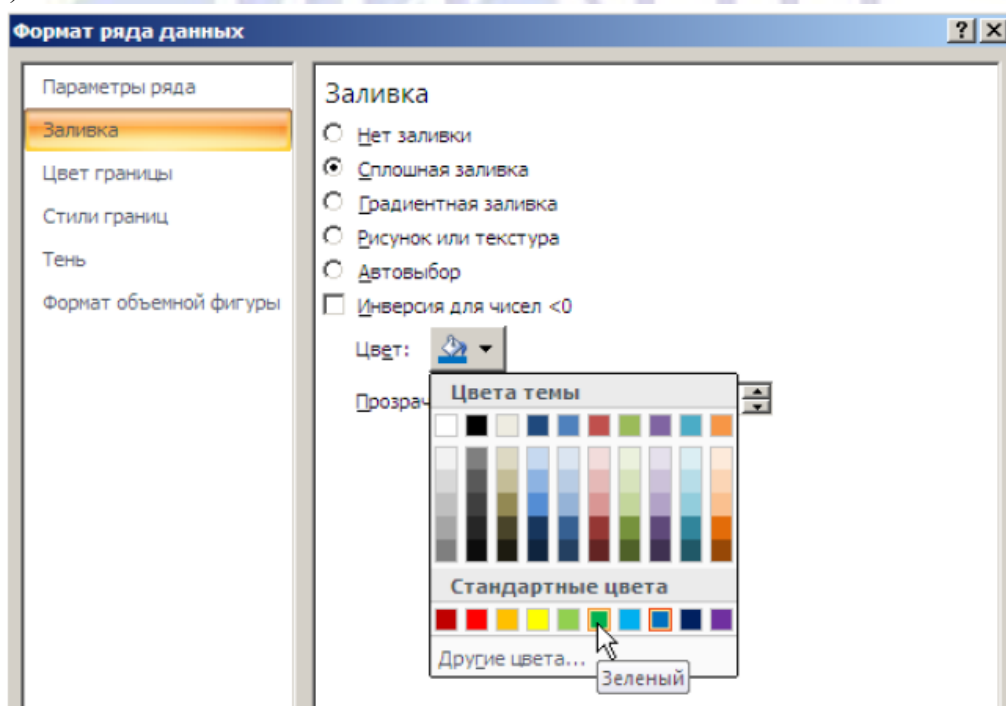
Формат ряда данных

?
X

Параметры ряда
Заливка
Цвет границы
Стили границ
Тень
Формат объемной фигуры

Заливка
Нет заливки
Сплошная заливка
Градиентная заливка
Рисунок или текстура
Автовыбор
Инверсия для чисел <0

Цвет:

Прозрач

Цвета темы

Стандартные цвета

Другие цвета...

Зеленый